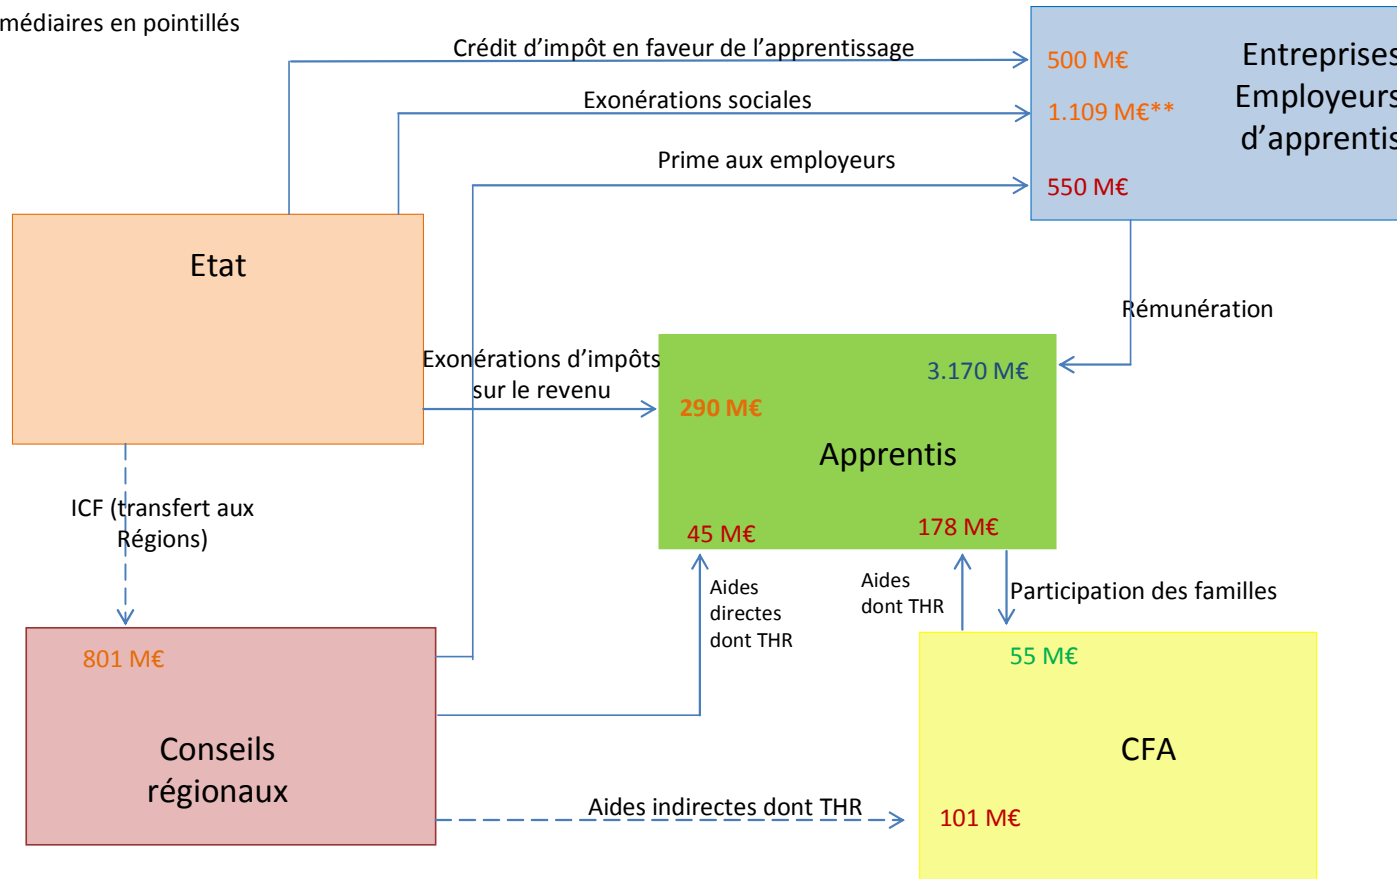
médiaires en pointillés

Crédit d'impôt en faveur de l'apprentissage

Exonérations sociales

Prime aux employeurs

500 M€

1.109 M€**

550 M€

Entreprises
Employeurs
d'apprentis

Etat

Rémunération

Exonérations d'impôts sur le revenu

3.170 M€

290 M€

Apprentis

ICF (transfert aux Régions)

45 M€

178 M€

Aides directes dont THR

Aides dont THR

Participation des familles

801 M€

55 M€

Conseils régionaux

CFA

Aides indirectes dont THR

101 M€